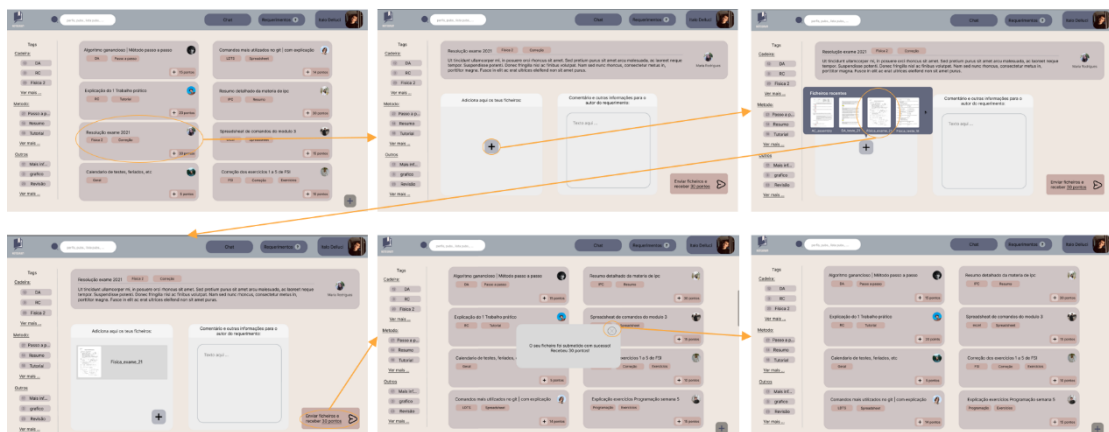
Chat Requerimentos Ivan Dobuč

Tags
Cadeira:
DA
RC
Física 2
Ver mais...
Método:
Passo a p...
Resumo
Tutorial
Ver mais...
Outros:
Mais inf...
gráficos
Revisão
Ver mais...

Algoritmo ganancioso | Método passo a passo
PA Passo a passo
+ 15 pontos

Comandos mais utilizados no git | com explicação
LEITC Spreadsheet
+ 14 pontos

Explicação do 1 Trabalho prático
RC Tutorial
+ 14 pontos

Resumo detalhado da matéria de Ipc
IPC Resumo
+ 20 pontos

Resolução exame 2021
Física 2 Correção
+ 30 pontos

Spreadsheet de comandos do módulo 3
+ 15 pontos

Calendário de testes, feriados, etc
+ 5 pontos

Correção dos exercícios 1 a 5 de FSI
FSI Correção Exercícios
+ 12 pontos

Resolução exame 2021
Física 2 Correção
Ut tincidunt ullamcorper mi, in posuere orci rhoncus sit amet. Sed pretium purus sit amet arcu malesuada, ac laoreet neque tempor. Suspendisse potenti. Donec fringilla nisl ac finibus volutpat. Nam sed nunc rhoncus, consectetur metus in, porttitor magna. Fusce in elit ac erat ultricies eleifend non sit amet purus.
Maria Rodrigues

Adiciona aqui os teus ficheiros
Comentário e outras informações para o autor do requerimento
Texto aqui...
Enviar ficheiros e receber 30 pontos

Ficheiros recentes
Física_exame_21

O seu ficheiro foi submetido com sucesso!
Recebeu 30 pontos!

Comandos mais utilizados no git | com explicação
Explicação exercícios Programação semana 5
Programação Exercícios
+ 16 pontos